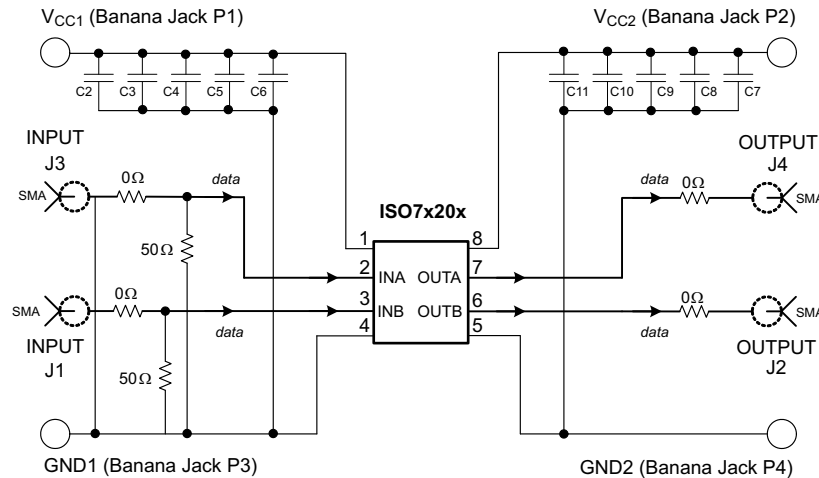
$V_{CC1}$ (Banana Jack P1)

$V_{CC2}$ (Banana Jack P2)

C2 C3 C4 C5 C6

C11 C10 C9 C8 C7

INPUT
J3

SMA

0Ω

data

50Ω

ISO7x20x

1
2 INA
3 INB
4

8
OUTA 7
OUTB 6
5

data

0Ω

OUTPUT
J4

SMA

INPUT
J1

SMA

0Ω

data

50Ω

data

0Ω

SMA

OUTPUT
J2

GND1 (Banana Jack P3)

GND2 (Banana Jack P4)